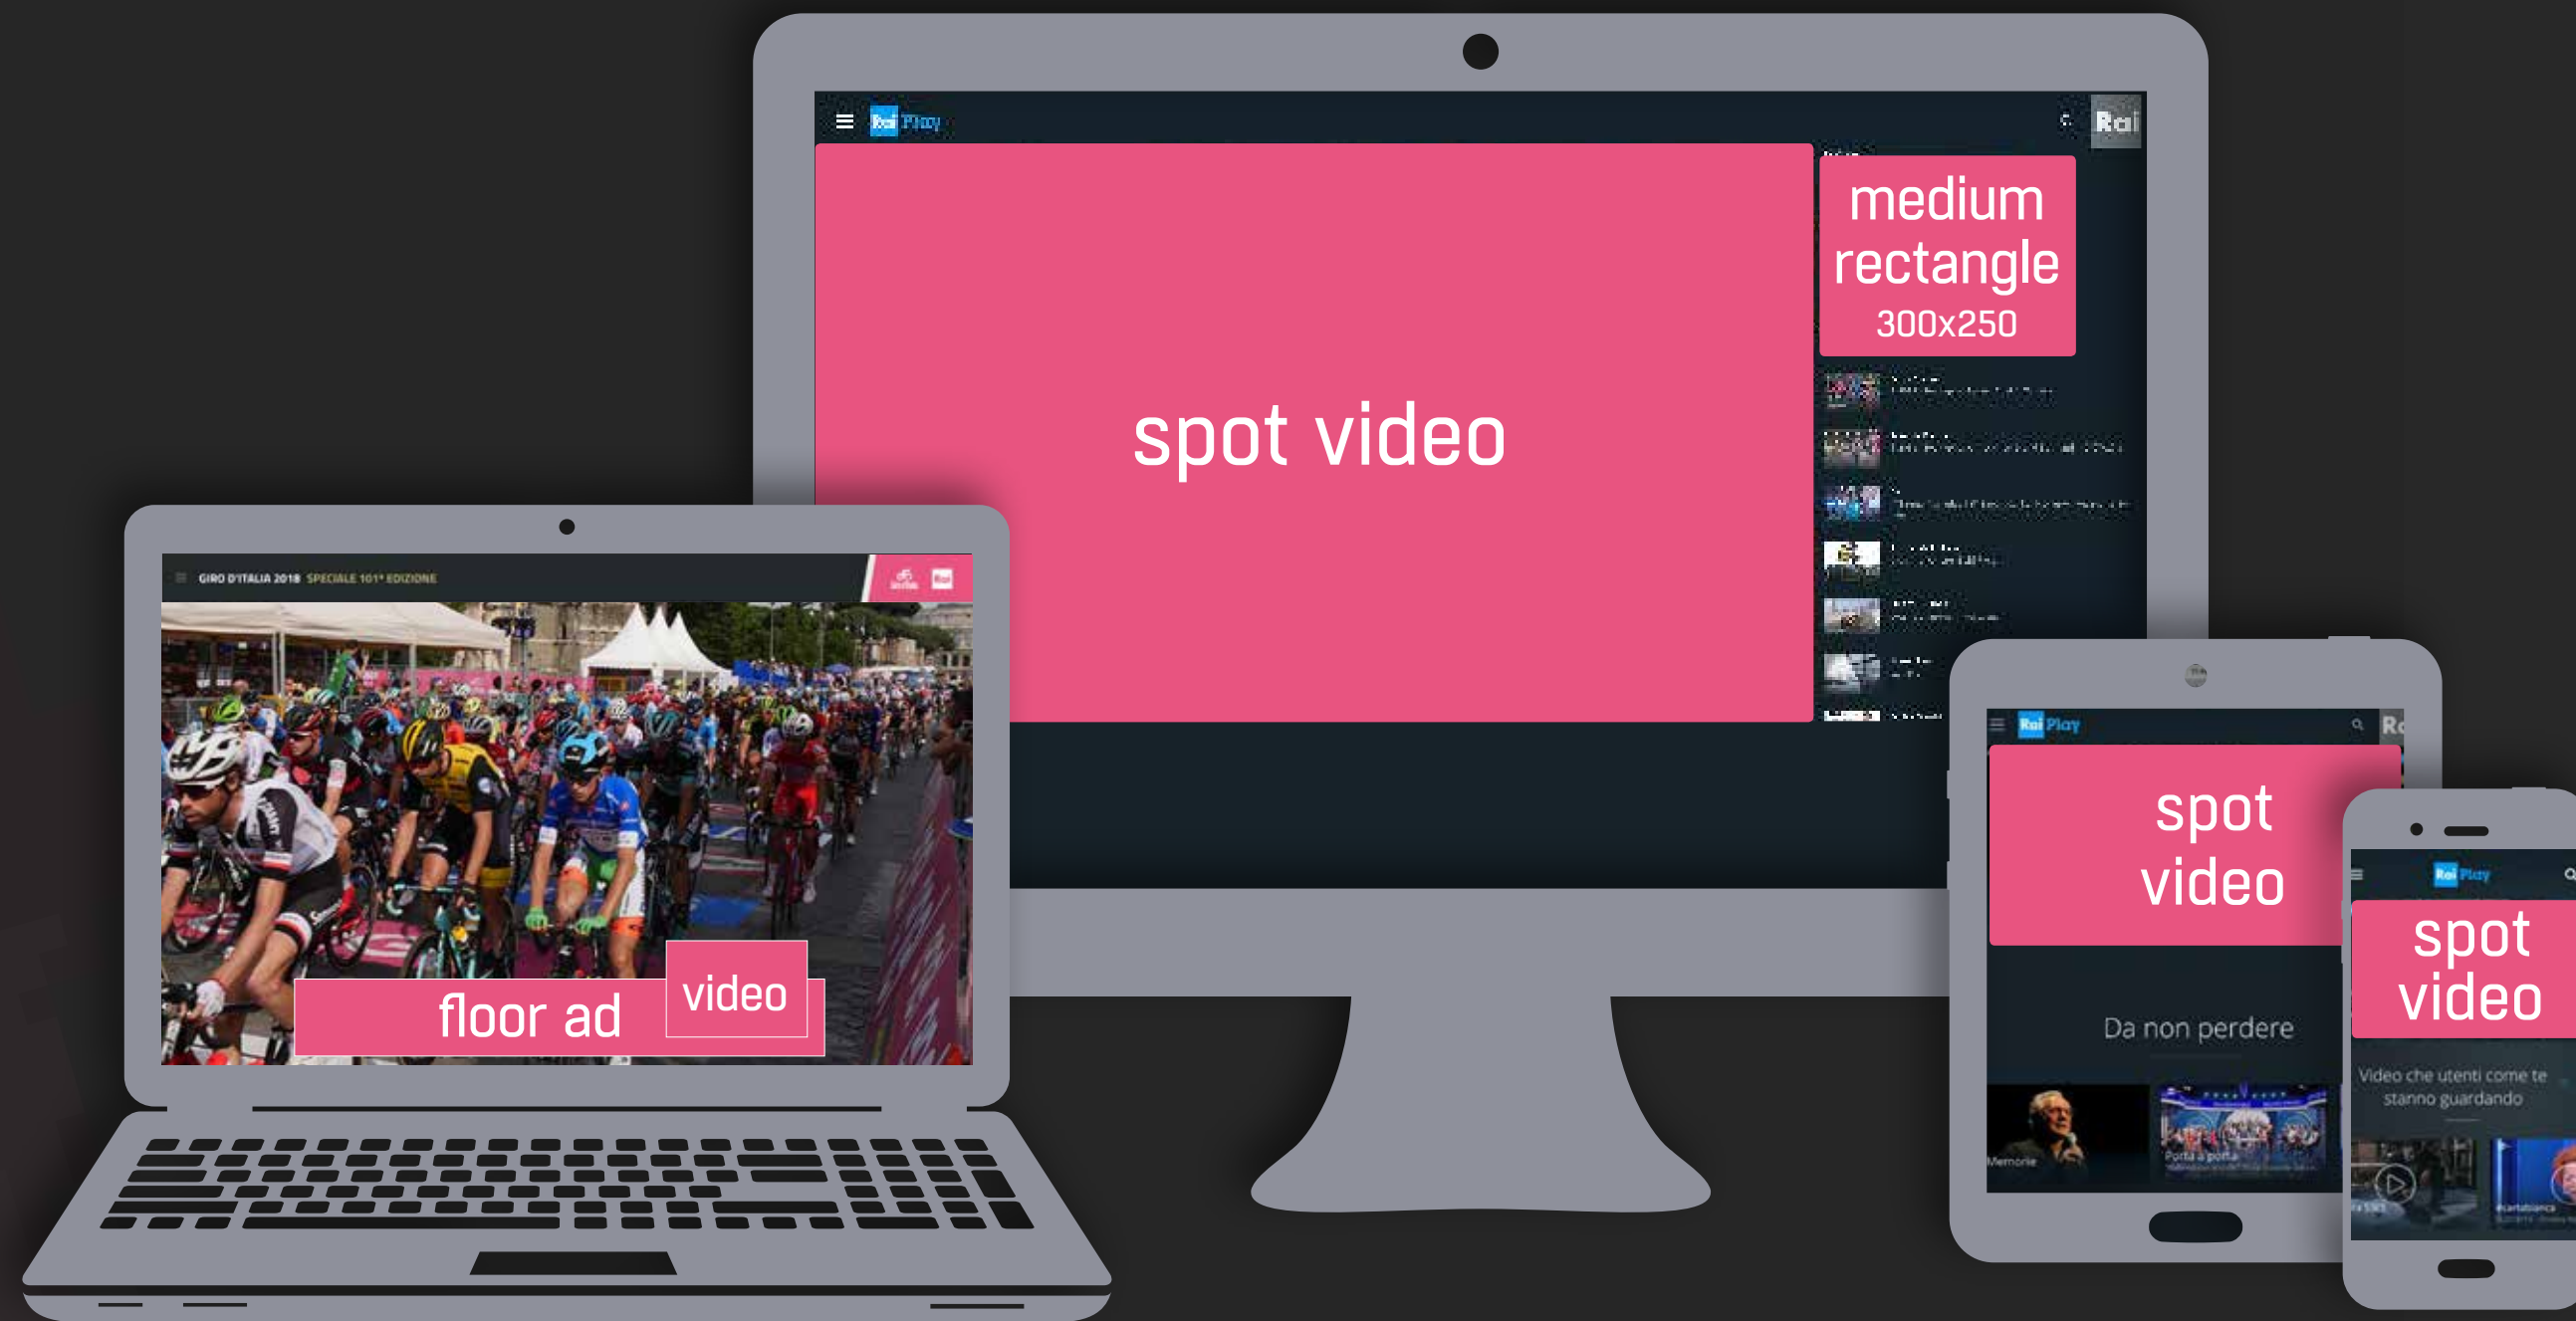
Rai Play

Rai

spot video

medium rectangle 300x250

GIRO D'ITALIA 2018 SPECIALE 101ª EDIZIONE

Rai

floor ad

video

Rai Play

spot video

Da non perdere

Memorie

Porta a porta

Rai Play

spot video

Video che utenti come te stanno guardando